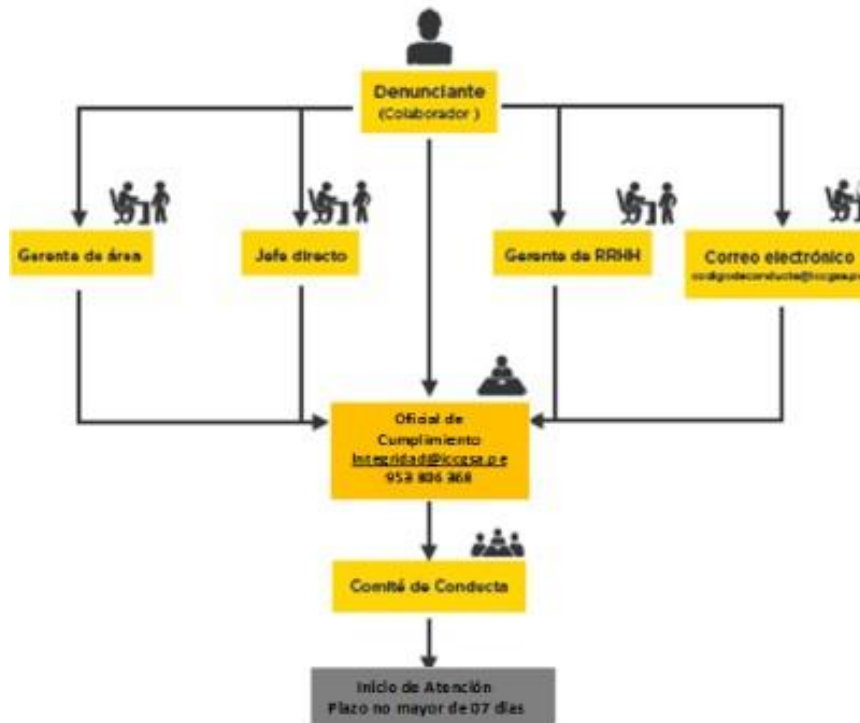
Denunciante
(Colaborador)

Gerente de área

Jefe directo

Gerente de RRHH

Correo electrónico
codigodeconducta@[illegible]

Oficial de Cumplimiento
integridad@icgsa.pe
953 806 368

Comité de Conducta

Inicio de Atención
Plazo no mayor de 07 días